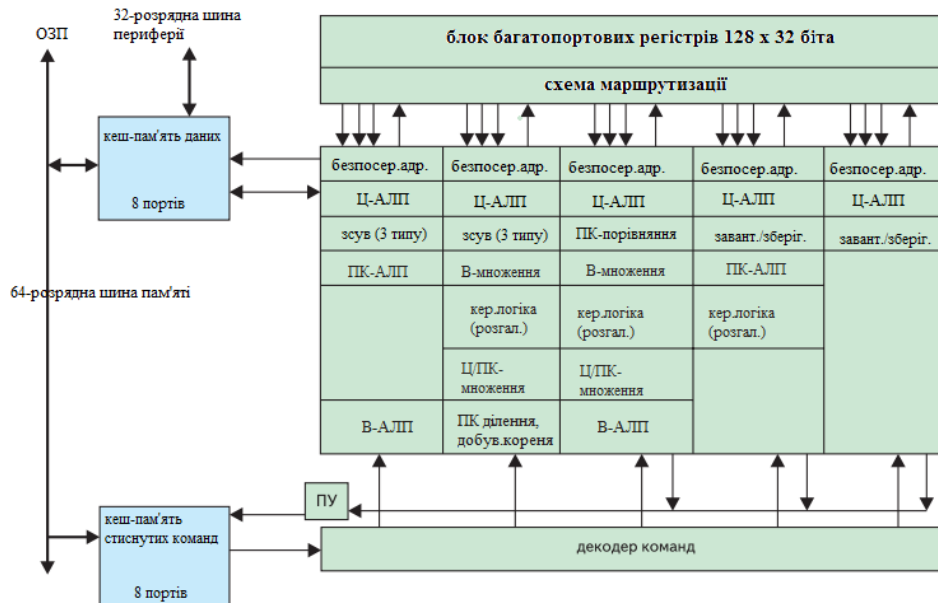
ОЗП

32-розрядна шина периферії

блок багатопортових регістрів 128 x 32 біта

схема маршрутизації

кеш-пам'ять даних

8 портів

безпосер.адр.

безпосер.адр.

безпосер.адр.

безпосер.адр.

безпосер.адр.

Ц-АЛП

Ц-АЛП

Ц-АЛП

Ц-АЛП

Ц-АЛП

зсув (3 типу)

зсув (3 типу)

ПК-порівняння

завант./зберіг.

завант./зберіг.

ПК-АЛП

В-множення

В-множення

ПК-АЛП

64-розрядна шина пам'яті

кер.логіка (розгал.)

кер.логіка (розгал.)

кер.логіка (розгал.)

Ц/ПК-множення

Ц/ПК-множення

В-АЛП

ПК ділення, добув.кореня

В-АЛП

ПУ

кеш-пам'ять стиснутих команд

8 портів

декодер команд